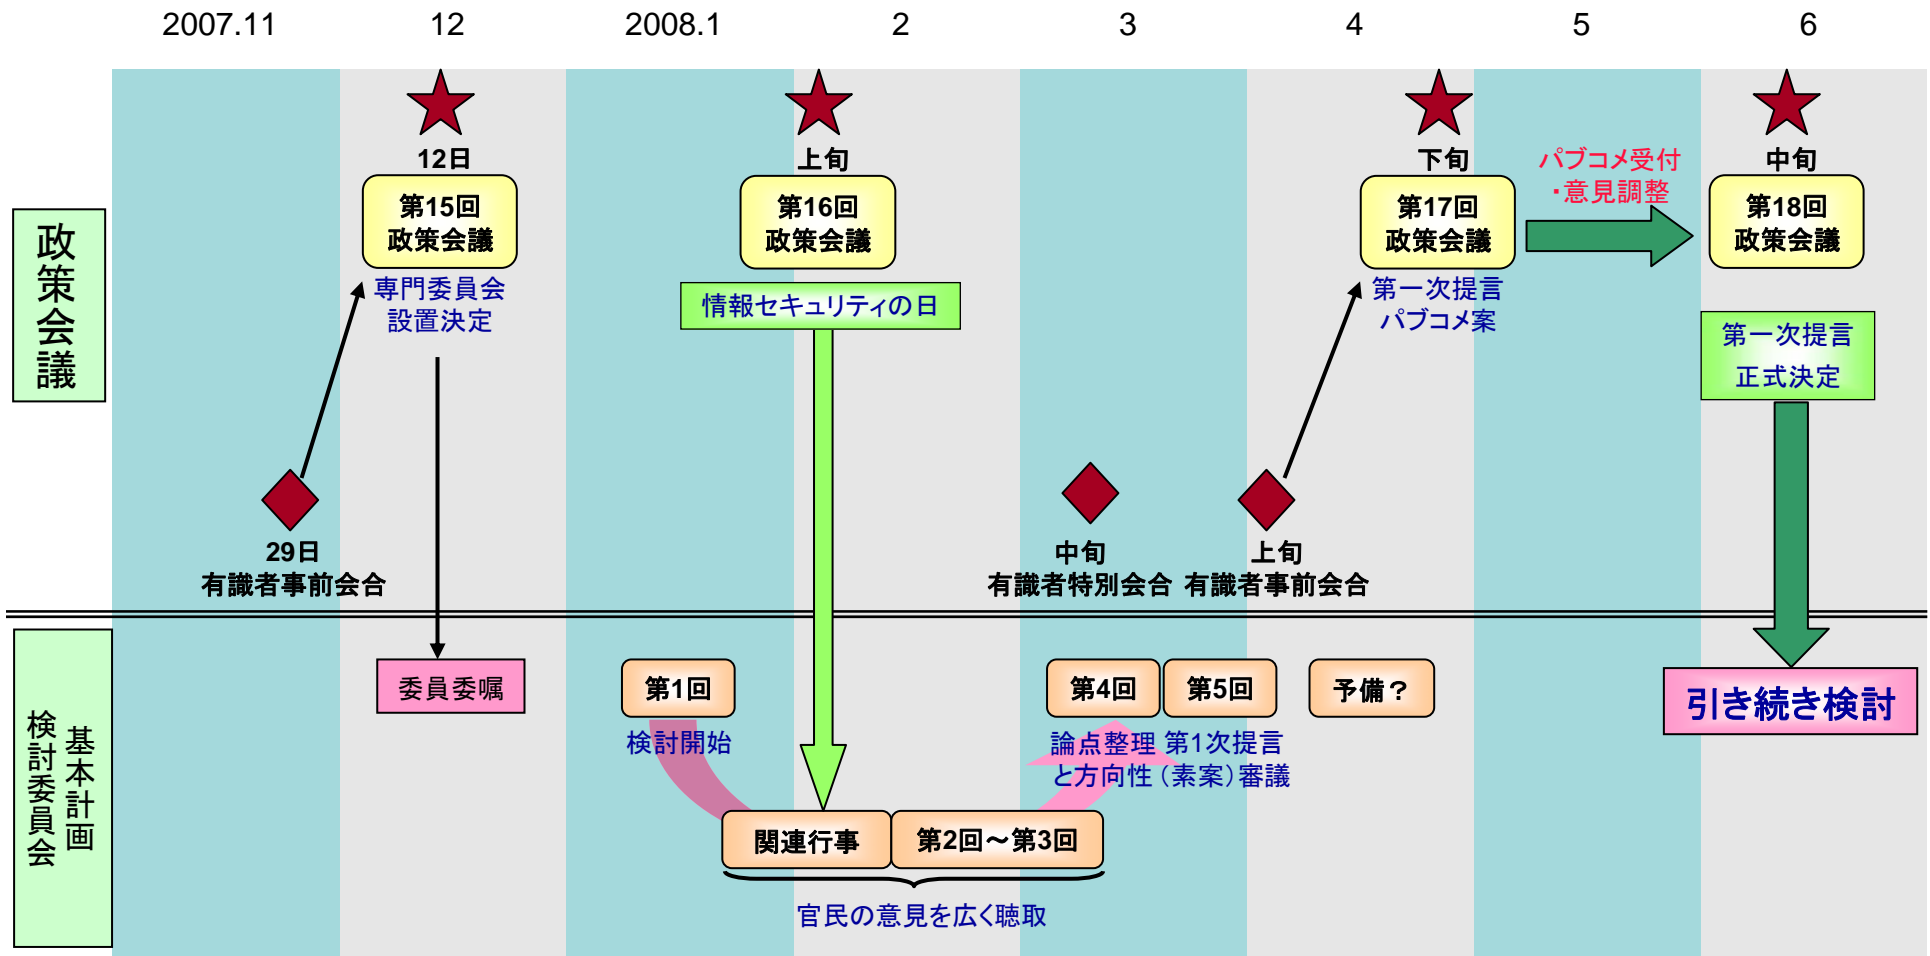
2007.11 12 2008.1 2 3 4 5 6

政策会議

12日
第15回
政策会議
専門委員会
設置決定

上旬
第16回
政策会議
情報セキュリティの日

下旬
第17回
政策会議
第一次提言
パブコメ案

パブコメ受付
・意見調整

中旬
第18回
政策会議
第一次提言
正式決定

29日
有識者事前会合

中旬
有識者特別会合

上旬
有識者事前会合

基本計画
検討委員会

委員委嘱

第1回
検討開始

関連行事
第2回～第3回
官民の意見を広く聴取

第4回
論点整理
第5回
第1次提言
と方向性（素案）審議

予備？

引き続き検討